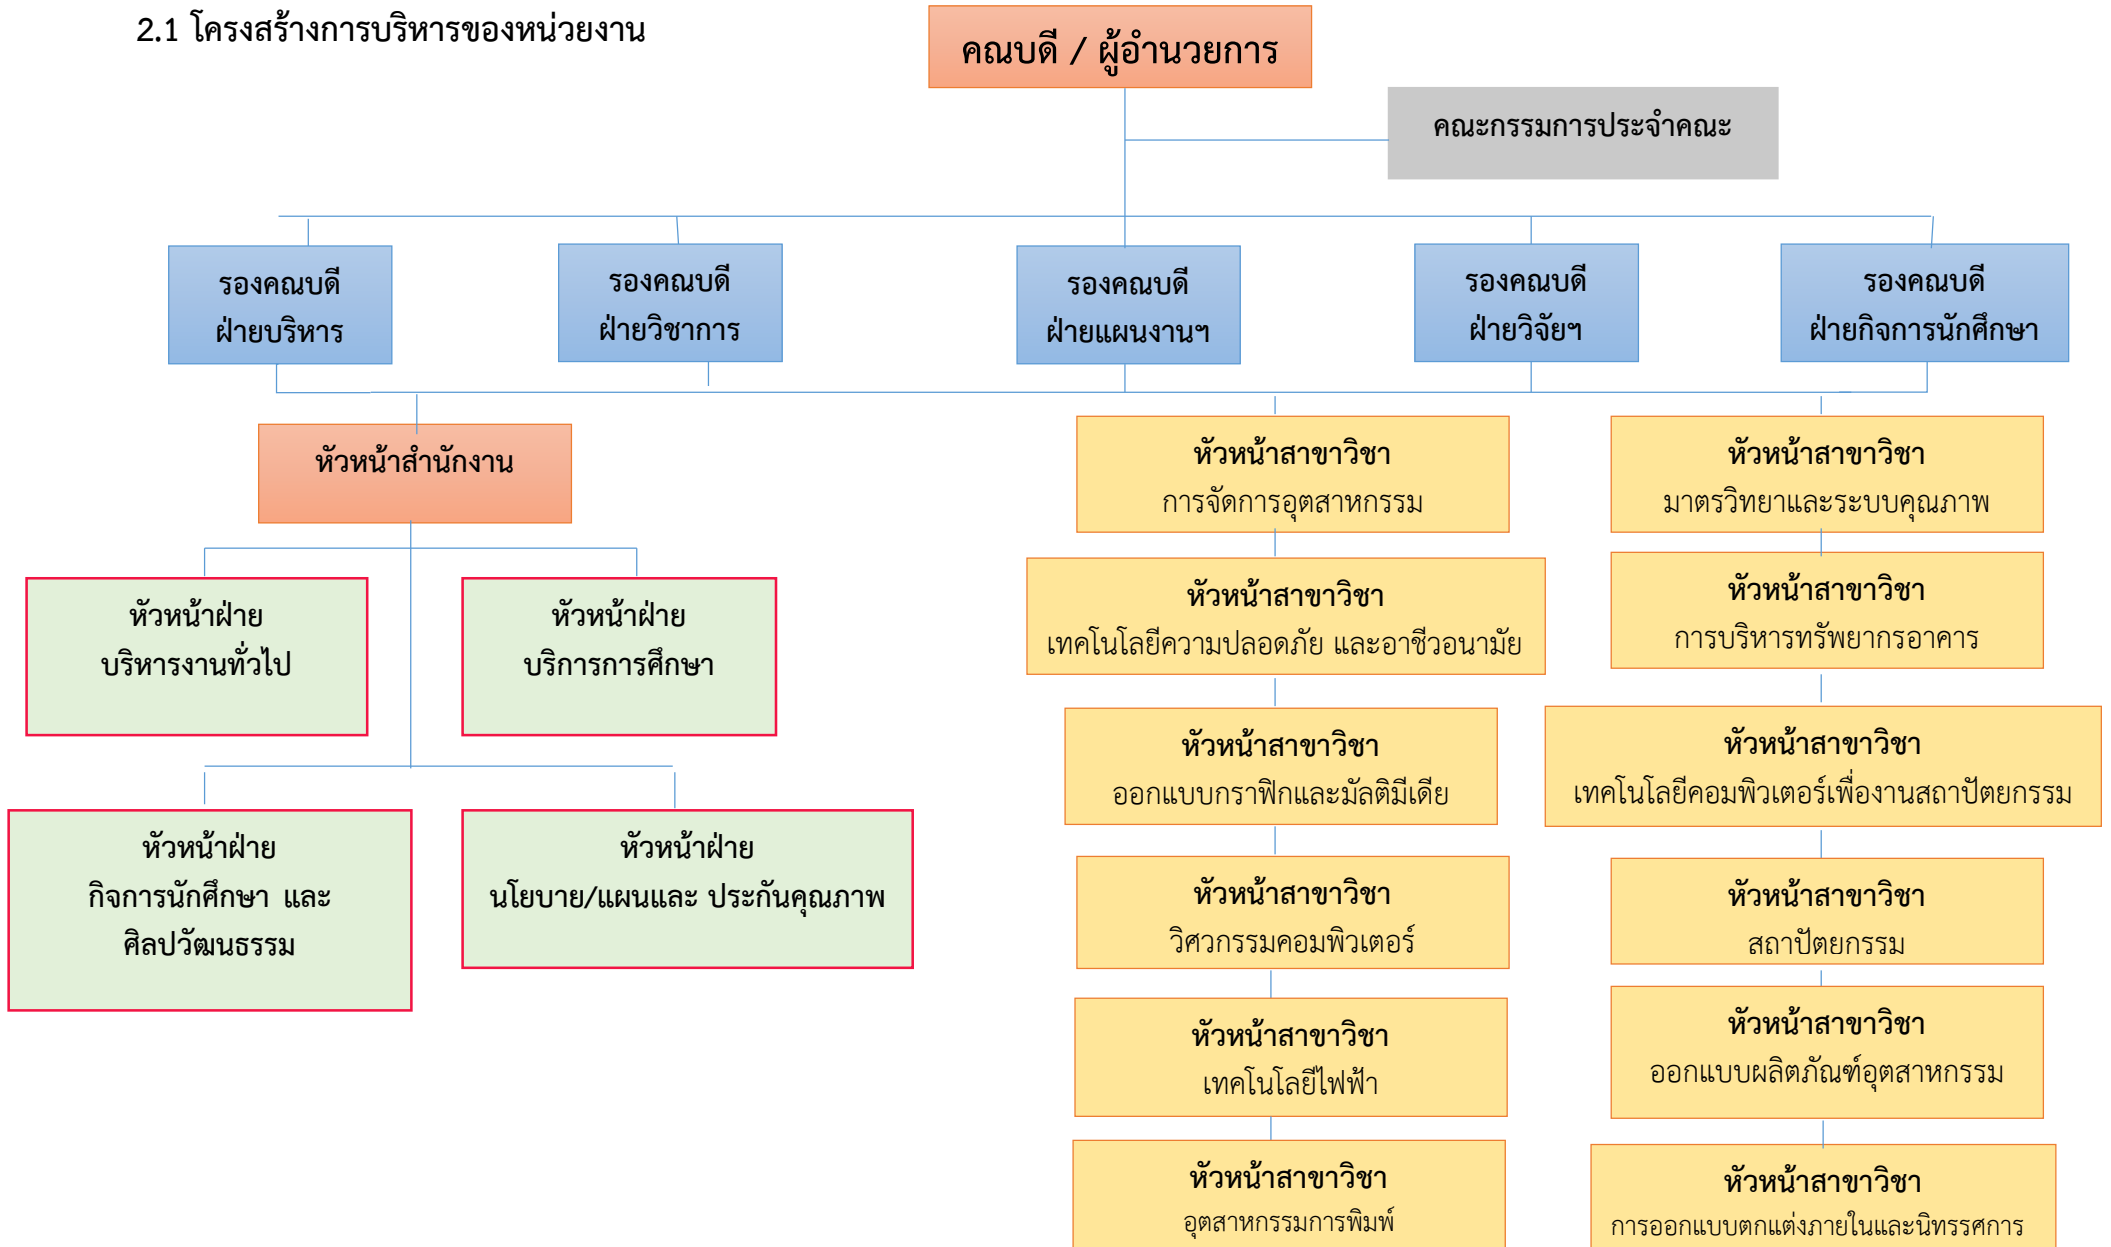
2.1 โครงสร้างการบริหารของหน่วยงาน

คณบดี / ผู้อำนวยการ

คณะกรรมการประจำคณะ

รองคณบดี ฝ่ายบริหาร

รองคณบดี ฝ่ายวิชาการ

รองคณบดี ฝ่ายแผนงานฯ

รองคณบดี ฝ่ายวิจัยฯ

รองคณบดี ฝ่ายกิจการนักศึกษา

หัวหน้าสำนักงาน

หัวหน้าฝ่าย บริหารงานทั่วไป

หัวหน้าฝ่าย บริการการศึกษา

หัวหน้าฝ่าย กิจการนักศึกษา และ ศิลปวัฒนธรรม

หัวหน้าฝ่าย นโยบาย/แผนและ ประกันคุณภาพ

หัวหน้าสาขาวิชา การจัดการอุตสาหกรรม

หัวหน้าสาขาวิชา เทคโนโลยีความปลอดภัย และอาชีวอนามัย

หัวหน้าสาขาวิชา ออกแบบกราฟิกและมัลติมีเดีย

หัวหน้าสาขาวิชา วิศวกรรมคอมพิวเตอร์

หัวหน้าสาขาวิชา เทคโนโลยีไฟฟ้า

หัวหน้าสาขาวิชา อุตสาหกรรมการพิมพ์

หัวหน้าสาขาวิชา มาตรวิทยาและระบบคุณภาพ

หัวหน้าสาขาวิชา การบริหารทรัพยากรอาคาร

หัวหน้าสาขาวิชา เทคโนโลยีคอมพิวเตอร์เพื่องานสถาปัตยกรรม

หัวหน้าสาขาวิชา สถาปัตยกรรม

หัวหน้าสาขาวิชา ออกแบบผลิตภัณฑ์อุตสาหกรรม

หัวหน้าสาขาวิชา การออกแบบตกแต่งภายในและนิทรรศการ